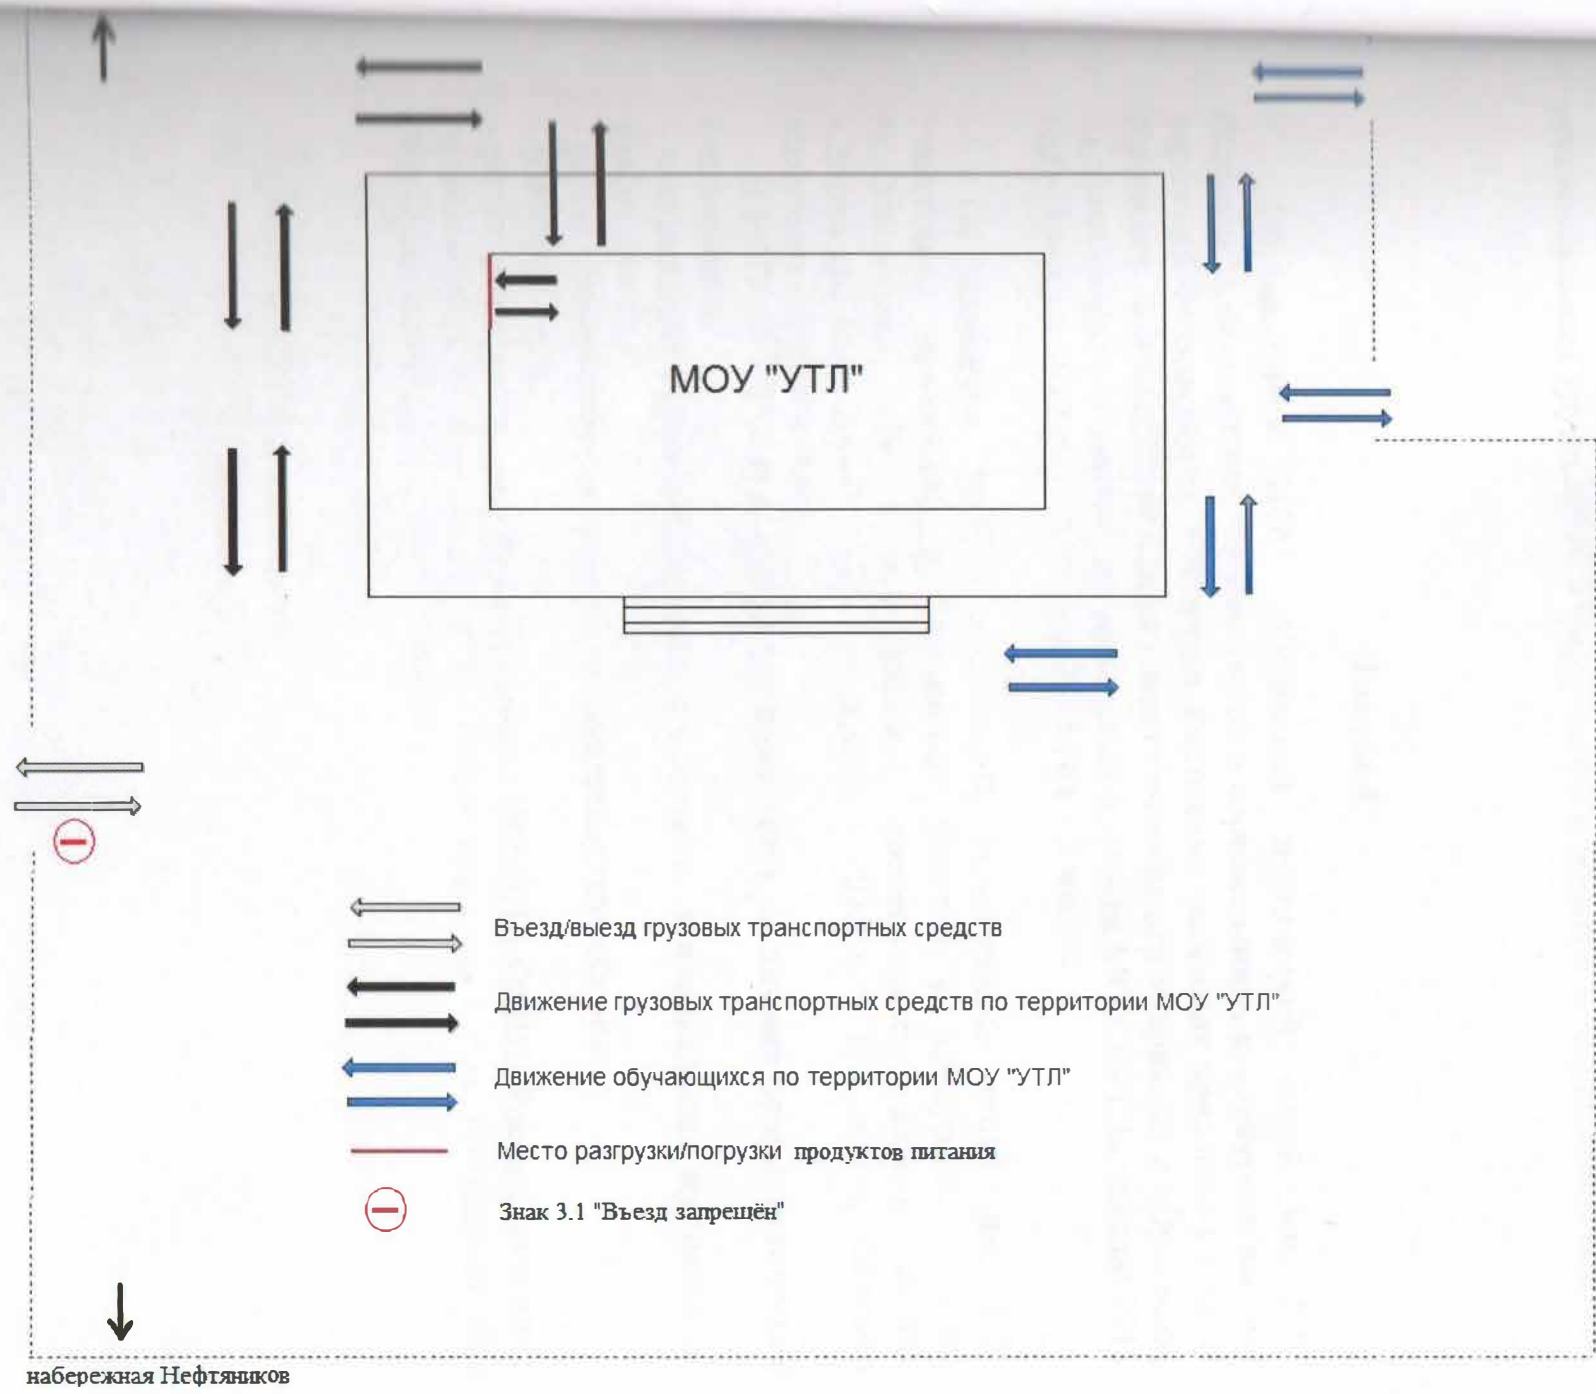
МОУ "УТЛ"

Въезд/выезд грузовых транспортных средств

Движение грузовых транспортных средств по территории МОУ "УТЛ"

Движение обучающихся по территории МОУ "УТЛ"

Место разгрузки/погрузки продуктов питания

Знак 3.1 "Въезд запрещён"

набережная Нефтяников